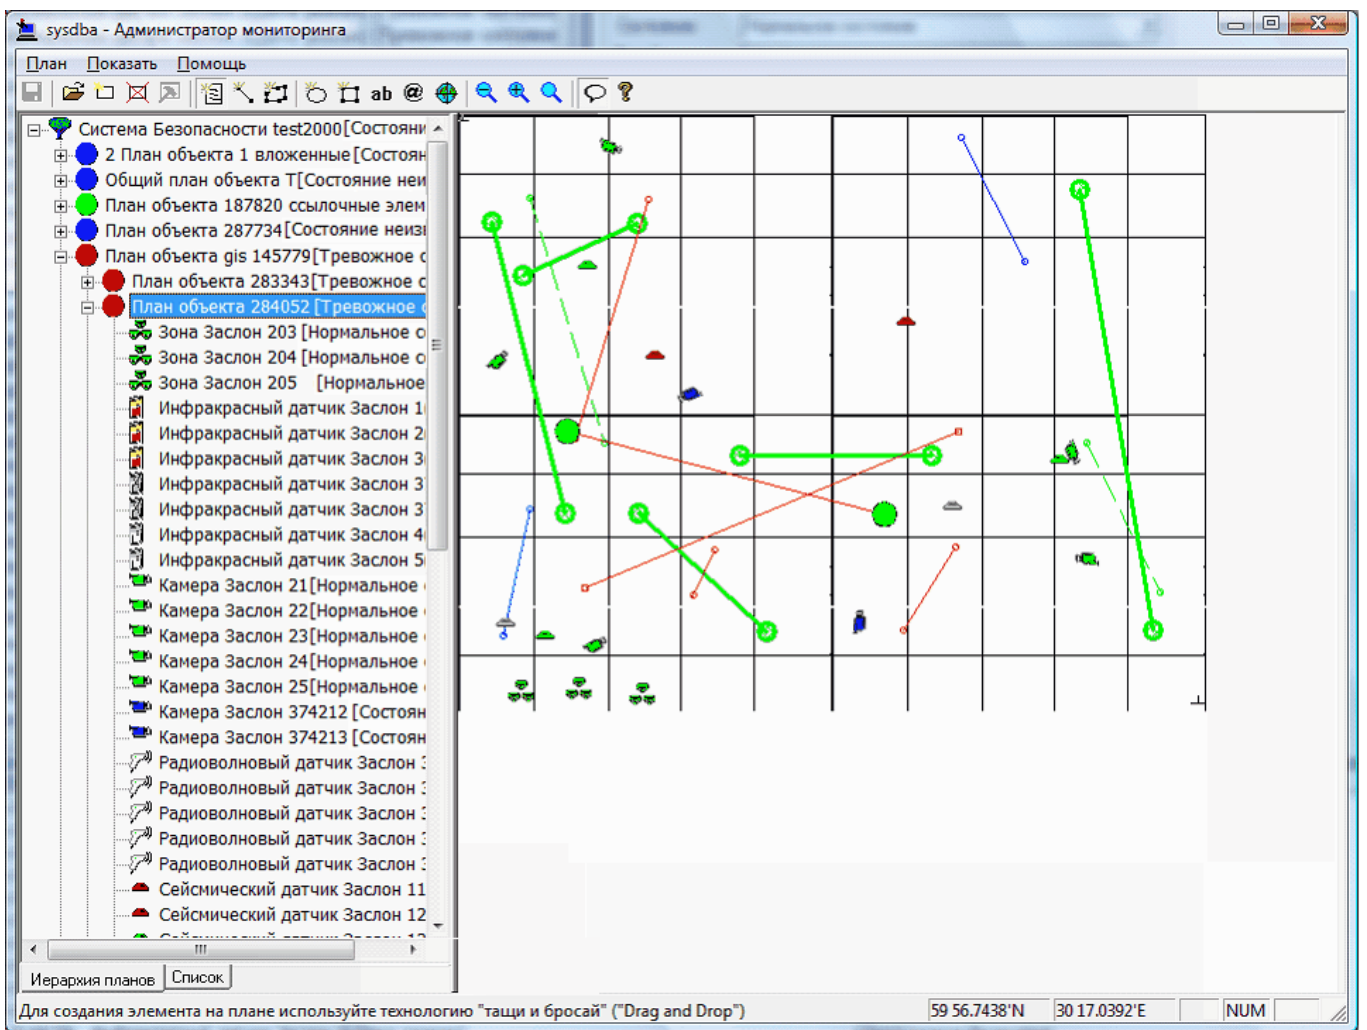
sysdba - Администратор мониторинга

План Показать Помощь

ab @

Система Безопасности test2000[Состояни
2 План объекта 1 вложенные[Состоян
Общий план объекта Т[Состояние неи
План объекта 187820 ссылочные элем
План объекта 287734[Состояние неиз
План объекта gis 145779[Тревожное с
План объекта 283343[Тревожное с
План объекта 284052 [Тревожное
Зона Заслон 203 [Нормальное с
Зона Заслон 204 [Нормальное с
Зона Заслон 205 [Нормальное
Инфракрасный датчик Заслон 1
Инфракрасный датчик Заслон 2
Инфракрасный датчик Заслон 3
Инфракрасный датчик Заслон 3
Инфракрасный датчик Заслон 3
Инфракрасный датчик Заслон 4
Инфракрасный датчик Заслон 5
Камера Заслон 21[Нормальное
Камера Заслон 22[Нормальное
Камера Заслон 23[Нормальное
Камера Заслон 24[Нормальное
Камера Заслон 25[Нормальное
Камера Заслон 374212 [Состоян
Камера Заслон 374213 [Состоян
Радиоволновый датчик Заслон
Радиоволновый датчик Заслон
Радиоволновый датчик Заслон
Радиоволновый датчик Заслон
Радиоволновый датчик Заслон
Сейсмический датчик Заслон 11
Сейсмический датчик Заслон 12
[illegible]

Иерархия планов Список

Для создания элемента на плане используйте технологию "тащи и бросай" ("Drag and Drop") 59 56.7438'N 30 17.0392'E NUM